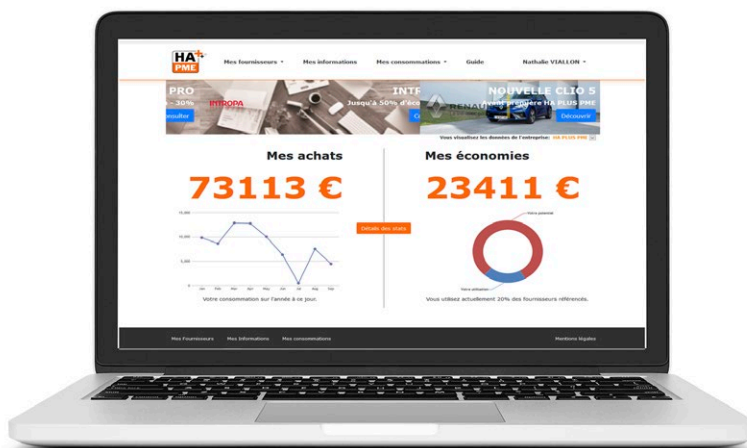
HA+ PME

Mes fournisseurs ▾ Mes informations Mes consommations ▾ Guide Nathalie VIALLON ▾

PRO
- 30%
INTROPA
consulter

INT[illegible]
Jusqu'à 50% d'éco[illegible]

NOUVELLE CLIO 5
Avant-première HA PLUS PME
Découvrir

Vous visualisez les données de l'entreprise: HA PLUS PME

Mes achats

73113 €

15,000
10,000
5,000
0

Jan Fév Mar Avr Mai Juin Juil Aoû Sep Oct Nov Déc

Votre consommation sur l'année à ce jour.

Détails des achats

Mes économies

23411 €

Votre potentiel
Votre utilisation

Vous utilisez actuellement 20% des fournisseurs référencés.

Mes Fournisseurs Mes Informations Mes consommations Mentions légales